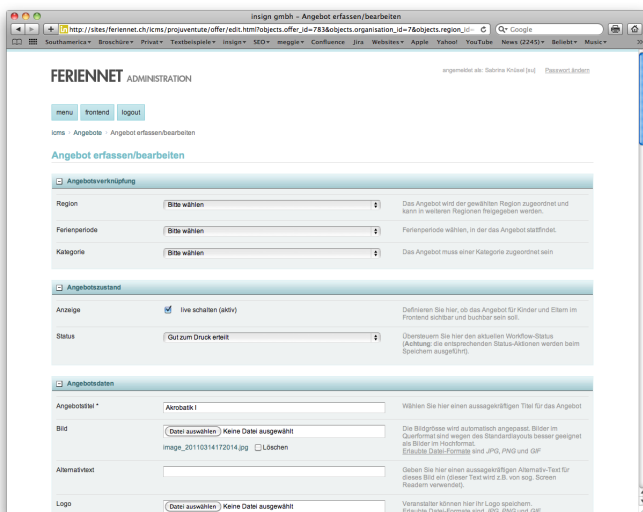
insign gmbh – Angebot erfassen/bearbeiten

http://sites/feriennet.ch/icms/projuventute/offer/edit.html?objects.offer_id=78&objects.organisation_id=7&objects.region_id=

Google

Southamerica▾ Broschüre▾ Privat▾ Textbeispiele▾ insign▾ SEO▾ meggie▾ Confluence Jira Websites▾ Apple Yahoo! YouTube News (2245)▾ Beliebt▾ Music▾

FERIENNET ADMINISTRATION

angemeldet als: Sabrina Krüsel [eu] Passwort ändern

menu frontend logout

icms / Angebote / Angebot erfassen/bearbeiten

Angebot erfassen/bearbeiten

Angebotsverknüpfung

| | | |
|---|---|---|
| Region | Bitte wählen | Das Angebot wird der gewählten Region zugeordnet und kann in weiteren Regionen freigegeben werden. |
| Ferienperiode | Bitte wählen | Ferienperiode wählen, in der das Angebot stattfindet. |
| Kategorie | Bitte wählen | Das Angebot muss einer Kategorie zugeordnet sein |

Angebotszustand

| | | |
|---|---|---|
| Anzeige | live schalten (aktiv) | Definieren Sie hier, ob das Angebot für Kinder und Eltern im Frontend sichtbar und buchbar sein soll. |
| Status | Gut zum Druck erteilt | Übersteuern Sie hier den aktuellen Workflow-Status (Achtung: die entsprechenden Status-Aktionen werden beim Speichern ausgeführt). |

Angebotsdaten

| | | |
|---|---|---|
| Angebotstitel * | Akrobatik I | Wählen Sie hier einen aussagekräftigen Titel für das Angebot |
| Bild | Datei auswählen Keine Datei ausgewählt<br>image_20110314172014.jpg Löschen | Die Bildgrösse wird automatisch angepasst. Bilder im Querformat sind wegen des Standardlayouts besser geeignet als Bilder im Hochformat.<br>Erlaubte Datei-Formate sind JPG, PNG und GIF |
| Alternativtext | | Geben Sie hier einen aussagekräftigen Alternativ-Text für dieses Bild ein (dieser Text wird z.B. von sog. Screen Readern verwendet). |
| Logo | Datei auswählen Keine Datei ausgewählt | Veranstalter können hier ihr Logo speichern.<br>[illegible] |